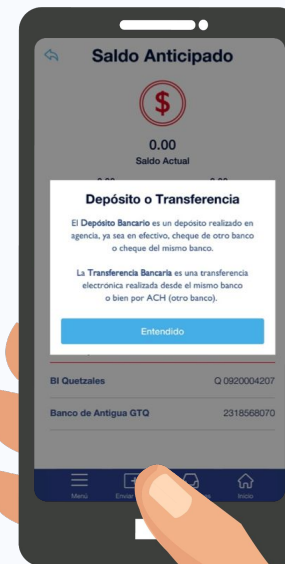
Saldo Anticipado

$

0.00
Saldo Actual

Depósito o Transferencia

El Depósito Bancario es un depósito realizado en agencia, ya sea en efectivo, cheque de otro banco o cheque del mismo banco.

La Transferencia Bancaria es una transferencia electrónica realizada desde el mismo banco o bien por ACH (otro banco).

Entendido

BI Quetzales Q 0920004207

Banco de Antigua GTQ 2318568070

Menú
Enviar
Inicio